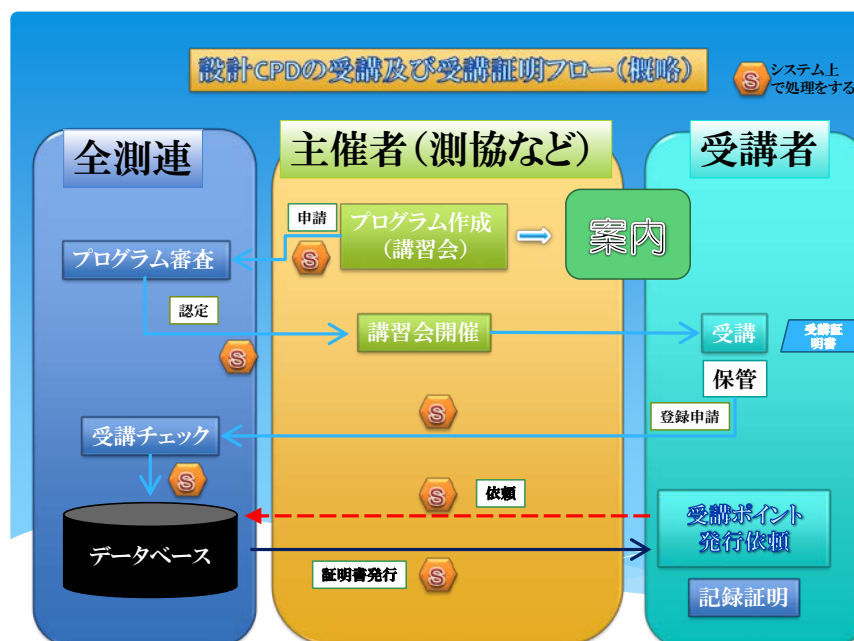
設計CPDの受講及び受講証明フロー(概略)

S システム上で処理をする

全測連

主催者(測協など)

受講者

申請

プログラム作成(講習会)

案内

S

プログラム審査

認定

講習会開催

受講

受講証明書

S

保管

S

登録申請

受講チェック

S

S

依頼

受講ポイント発行依頼

データベース

証明書発行

S

記録証明